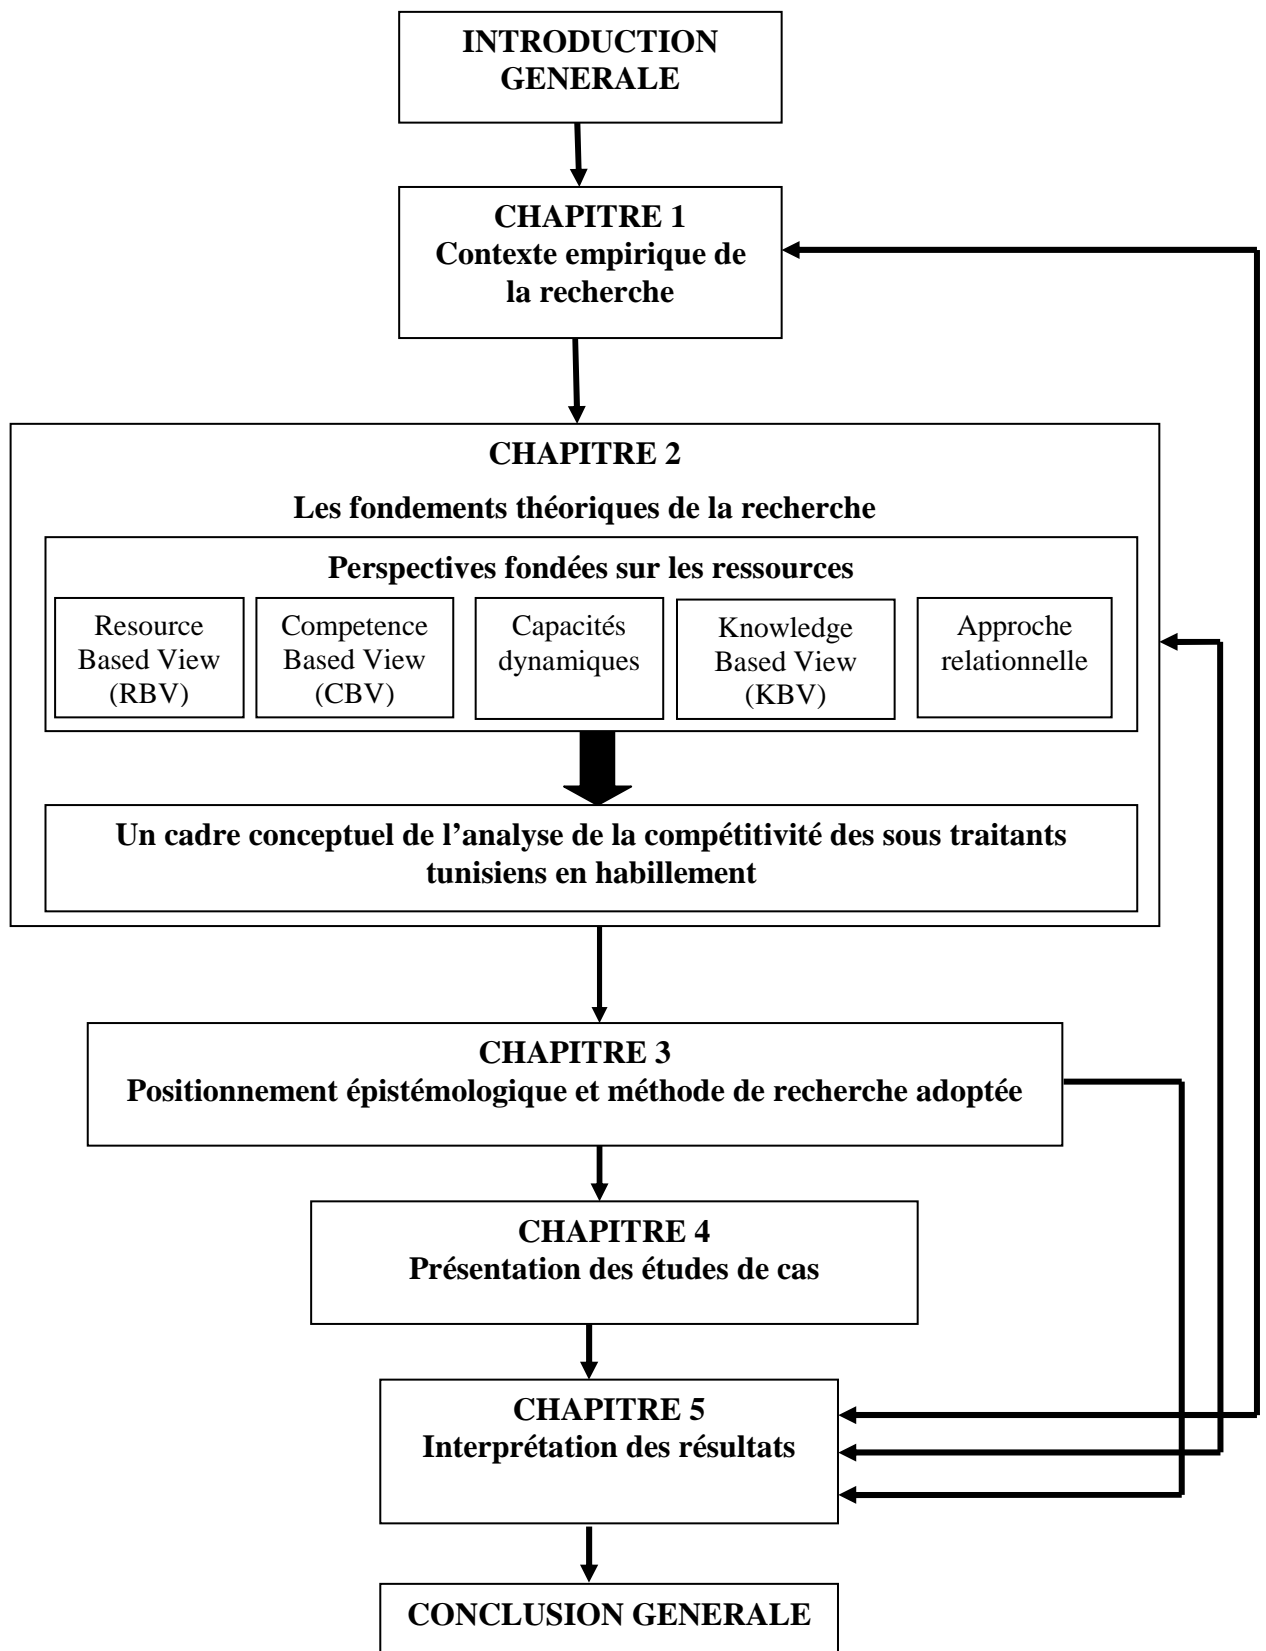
INTRODUCTION GENERALE

CHAPITRE 1
Contexte empirique de la recherche

CHAPITRE 2

Les fondements théoriques de la recherche

Perspectives fondées sur les ressources

Resource Based View (RBV)

Competence Based View (CBV)

Capacités dynamiques

Knowledge Based View (KBV)

Approche relationnelle

Un cadre conceptuel de l'analyse de la compétitivité des sous traitants tunisiens en habillement

CHAPITRE 3
Positionnement épistémologique et méthode de recherche adoptée

CHAPITRE 4
Présentation des études de cas

CHAPITRE 5
Interprétation des résultats

CONCLUSION GENERALE